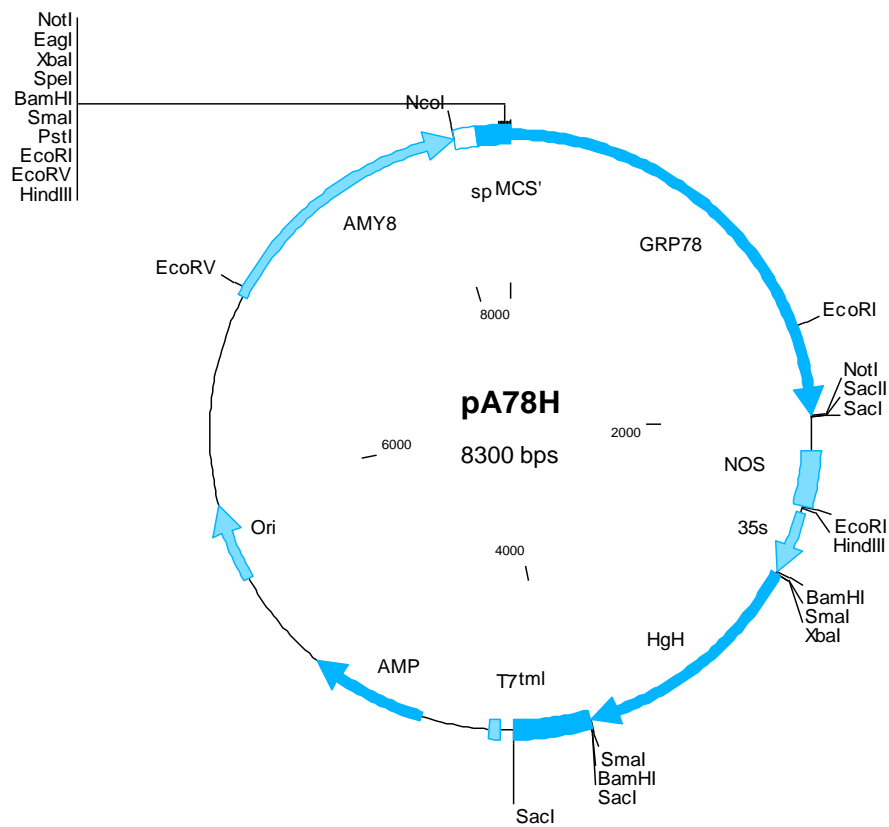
NotI
EagI
XbaI
SpeI
BamHI
SmaI
PstI
EcoRI
EcoRV
HindIII

NcoI

sp MCS'

AMY8

GRP78

EcoRV

8000

EcoRI

NotI
SacII
SacI

pA78H

8300 bps

6000

2000

NOS

Ori

35s

EcoRI
HindIII

4000

BamHI
SmaI
XbaI

HgH

AMP

T7 tml

SmaI
BamHI
SacI

SacI